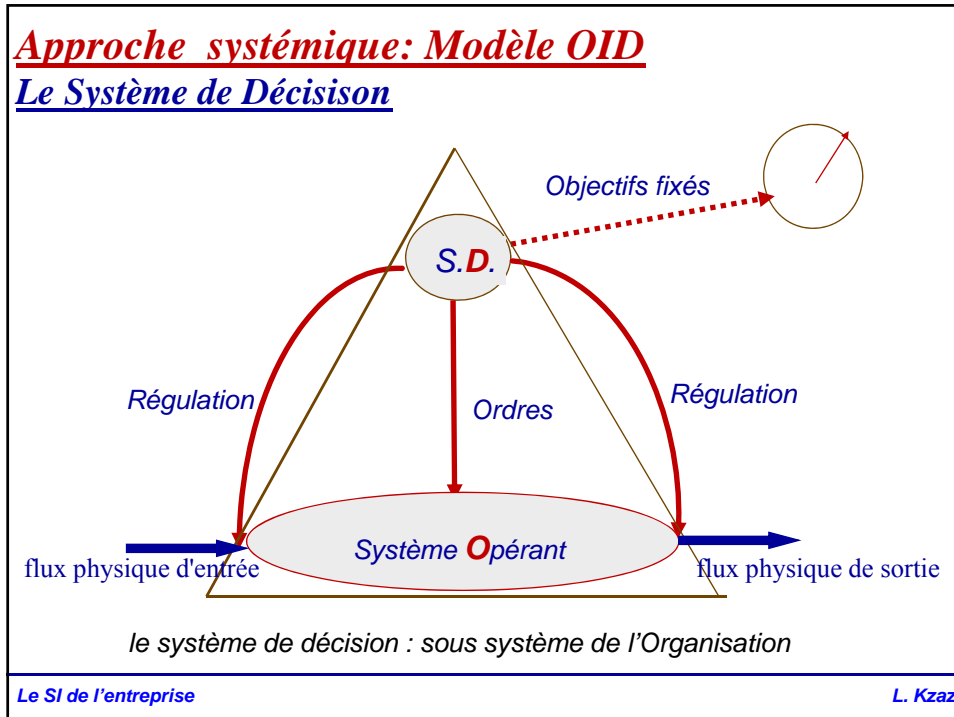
Approche systémique: Modèle OID
Le Système de Décisison

Objectifs fixés

S.D.

Régulation

Ordres

Régulation

flux physique d'entrée

Système Opérant

flux physique de sortie

le système de décision : sous système de l'Organisation

Le SI de l'entreprise

L. Kzaz